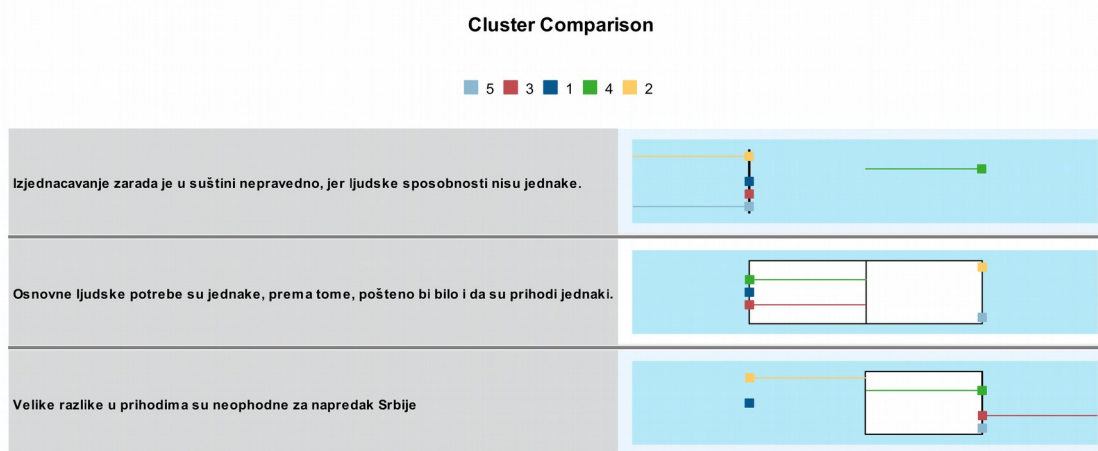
Cluster Comparison

5 3 1 4 2

Izjednacavanje zarada je u suštini nepravedno, jer ljudske sposobnosti nisu jednake.

Osnovne ljudske potrebe su jednake, prema tome, pošteno bi bilo i da su prihodi jednaki.

Velike razlike u prihodima su neophodne za napredak Srbije